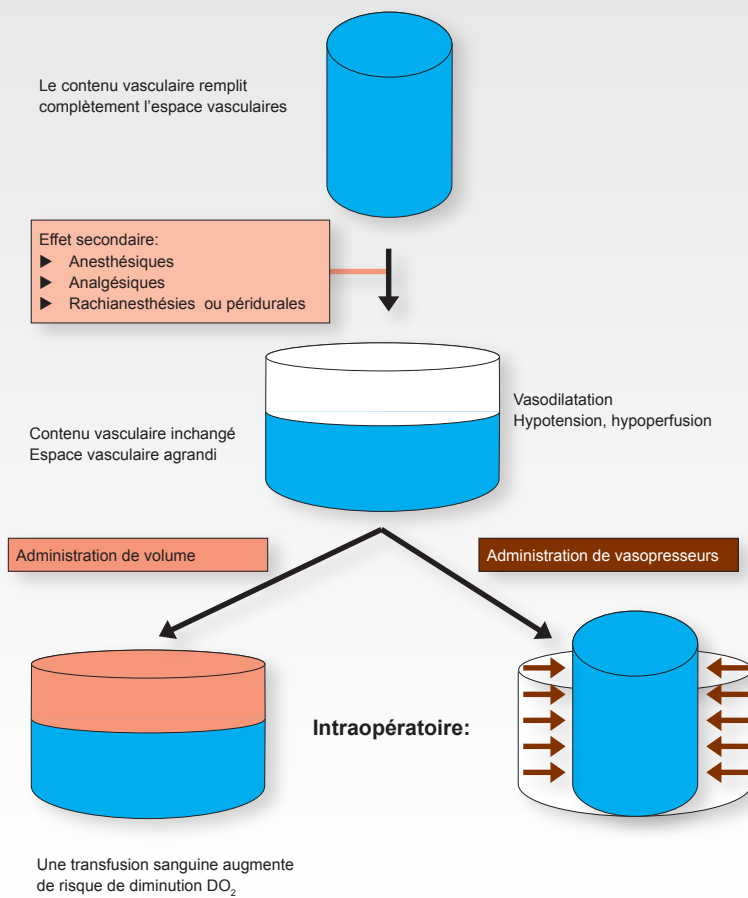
Le contenu vasculaire remplit complètement l'espace vasculaires

Effet secondaire:
▶ Anesthésiques
▶ Analgésiques
▶ Rachianesthésies ou péridurales

Contenu vasculaire inchangé
Espace vasculaire agrandi

Vasodilatation
Hypotension, hypoperfusion

Administration de volume

Administration de vasopresseurs

Intraopératoire:

Une transfusion sanguine augmente de risque de diminution $DO_2$